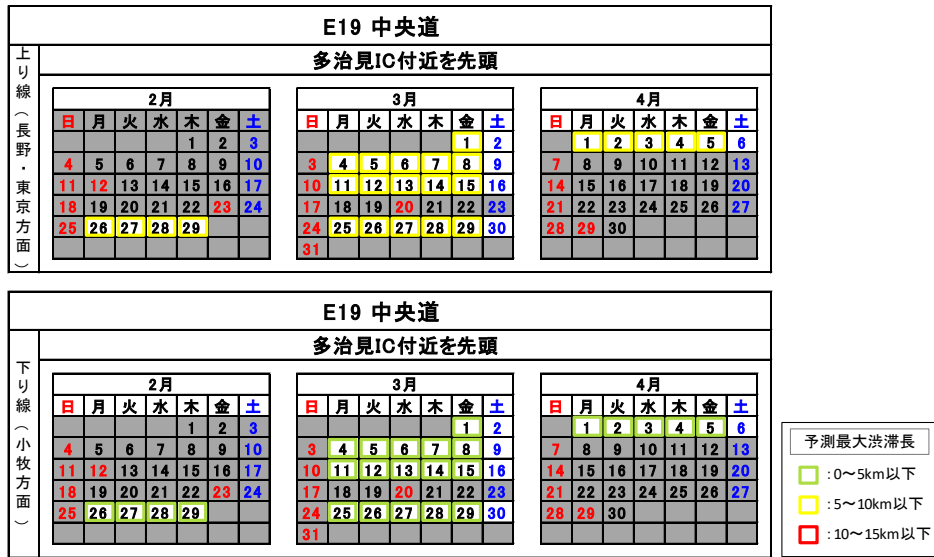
E19 中央道

上り線（長野・東京方面）

多治見IC付近を先頭

2月

| 日 | 月 | 火 | 水 | 木 | 金 | 土 |
|---|---|---|---|---|---|---|
| | | | | 1 | 2 | 3 |
| 4 | 5 | 6 | 7 | 8 | 9 | 10 |
| 11 | 12 | 13 | 14 | 15 | 16 | 17 |
| 18 | 19 | 20 | 21 | 22 | 23 | 24 |
| 25 | 26 | 27 | 28 | 29 | | |

3月

| 日 | 月 | 火 | 水 | 木 | 金 | 土 |
|---|---|---|---|---|---|---|
| | | | | | 1 | 2 |
| 3 | 4 | 5 | 6 | 7 | 8 | 9 |
| 10 | 11 | 12 | 13 | 14 | 15 | 16 |
| 17 | 18 | 19 | 20 | 21 | 22 | 23 |
| 24 | 25 | 26 | 27 | 28 | 29 | 30 |
| 31 | | | | | | |

4月

| 日 | 月 | 火 | 水 | 木 | 金 | 土 |
|---|---|---|---|---|---|---|
| | 1 | 2 | 3 | 4 | 5 | 6 |
| 7 | 8 | 9 | 10 | 11 | 12 | 13 |
| 14 | 15 | 16 | 17 | 18 | 19 | 20 |
| 21 | 22 | 23 | 24 | 25 | 26 | 27 |
| 28 | 29 | 30 | | | | |

E19 中央道

下り線（小牧方面）

多治見IC付近を先頭

2月

| 日 | 月 | 火 | 水 | 木 | 金 | 土 |
|---|---|---|---|---|---|---|
| | | | | 1 | 2 | 3 |
| 4 | 5 | 6 | 7 | 8 | 9 | 10 |
| 11 | 12 | 13 | 14 | 15 | 16 | 17 |
| 18 | 19 | 20 | 21 | 22 | 23 | 24 |
| 25 | 26 | 27 | 28 | 29 | | |

3月

| 日 | 月 | 火 | 水 | 木 | 金 | 土 |
|---|---|---|---|---|---|---|
| | | | | | 1 | 2 |
| 3 | 4 | 5 | 6 | 7 | 8 | 9 |
| 10 | 11 | 12 | 13 | 14 | 15 | 16 |
| 17 | 18 | 19 | 20 | 21 | 22 | 23 |
| 24 | 25 | 26 | 27 | 28 | 29 | 30 |
| 31 | | | | | | |

4月

| 日 | 月 | 火 | 水 | 木 | 金 | 土 |
|---|---|---|---|---|---|---|
| | 1 | 2 | 3 | 4 | 5 | 6 |
| 7 | 8 | 9 | 10 | 11 | 12 | 13 |
| 14 | 15 | 16 | 17 | 18 | 19 | 20 |
| 21 | 22 | 23 | 24 | 25 | 26 | 27 |
| 28 | 29 | 30 | | | | |

予測最大渋滞長
：0～5km以下
：5～10km以下
：10～15km以下